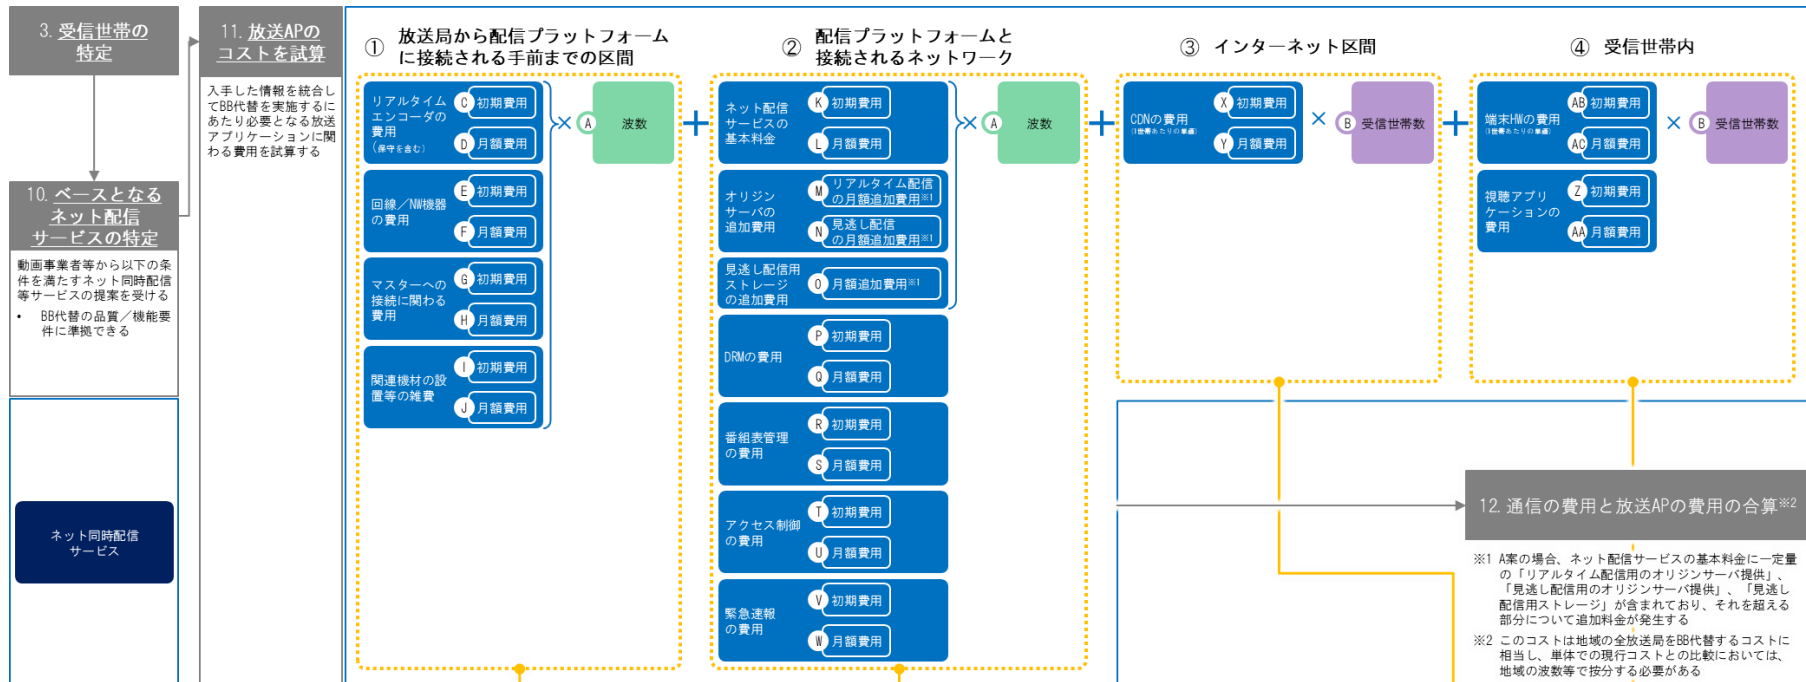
3. 受信世帯の特定

11. 放送APのコストを試算

入手した情報を統合してBB代替を実施するにあたり必要となる放送アプリケーションに関わる費用を試算する

10. ベースとなるネット配信サービスの特定

動画事業者等から以下の条件を満たすネット同時配信等サービスの提案を受ける
• BB代替の品質／機能要件に準拠できる

ネット同時配信サービス

① 放送局から配信プラットフォームに接続される手前までの区間

リアルタイムエンコーダの費用（保守を含む） C 初期費用 D 月額費用
回線／NW機器の費用 E 初期費用 F 月額費用
マスターへの接続に関わる費用 G 初期費用 H 月額費用
関連機材の設置等の雑費 I 初期費用 J 月額費用
× A 波数
＋

② 配信プラットフォームと接続されるネットワーク

ネット配信サービスの基本料金 K 初期費用 L 月額費用
オリジンサーバの追加費用 M リアルタイム配信の月額追加費用※1 N 見逃し配信の月額追加費用※1
見逃し配信用ストレージの追加費用 O 月額追加費用※1
× A 波数
DRMの費用 P 初期費用 Q 月額費用
番組表管理の費用 R 初期費用 S 月額費用
アクセス制御の費用 T 初期費用 U 月額費用
緊急速報の費用 V 初期費用 W 月額費用
＋

③ インターネット区間

CDNの費用（1世帯あたりの単価） X 初期費用 Y 月額費用
× B 受信世帯数
＋

④ 受信世帯内

端末HWの費用（1世帯あたりの単価） AB 初期費用 AC 月額費用
× B 受信世帯数
視聴アプリケーションの費用 Z 初期費用 AA 月額費用

12. 通信の費用と放送APの費用の合算※2

※1 A案の場合、ネット配信サービスの基本料金に一定量の「リアルタイム配信用のオリジンサーバ提供」、「見逃し配信用のオリジンサーバ提供」、「見逃し配信用ストレージ」が含まれており、それを超える部分について追加料金が発生する
※2 このコストは地域の全放送局をBB代替するコストに相当し、単体での現行コストとの比較においては、地域の波数等で按分する必要がある